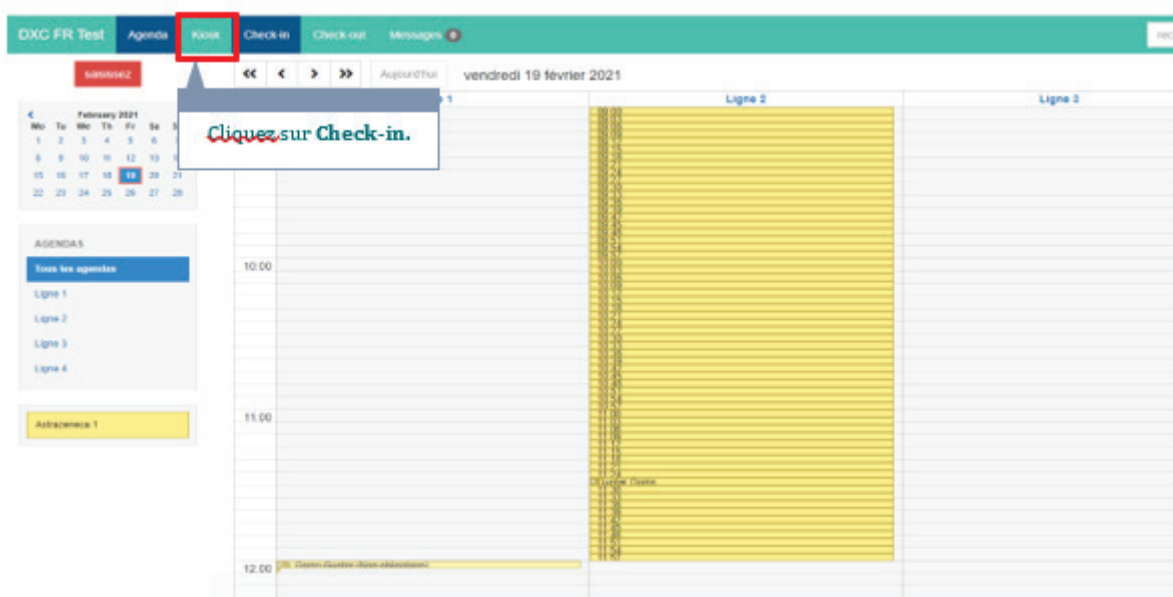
DXC FR Test Agenda Kiosk Check-in Check-out Messages 0

saisissez

« ‹ › » Aujourd'hui vendredi 19 février 2021

February 2021
Mo Tu We Th Fr Sa Su
1 2 3 4 5 6 7
8 9 10 11 12 13 14
15 16 17 18 19 20 21
22 23 24 25 26 27 28

Cliquez sur Check-in.

Ligne 1 Ligne 2 Ligne 3

AGENDAS
Tous les agendas
Ligne 1
Ligne 2
Ligne 3
Ligne 4

Astrazeneca 1

10:00

11:00

12:00